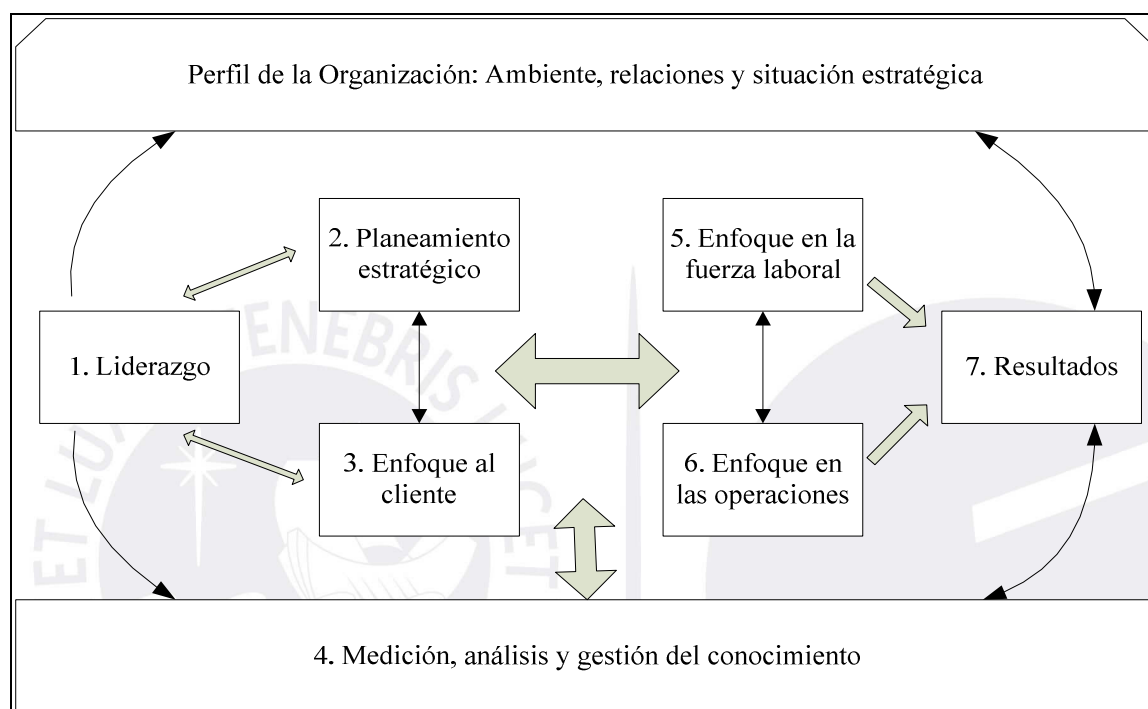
Perfil de la Organización: Ambiente, relaciones y situación estratégica

2. Planeamiento estratégico

5. Enfoque en la fuerza laboral

1. Liderazgo

7. Resultados

3. Enfoque al cliente

6. Enfoque en las operaciones

4. Medición, análisis y gestión del conocimiento